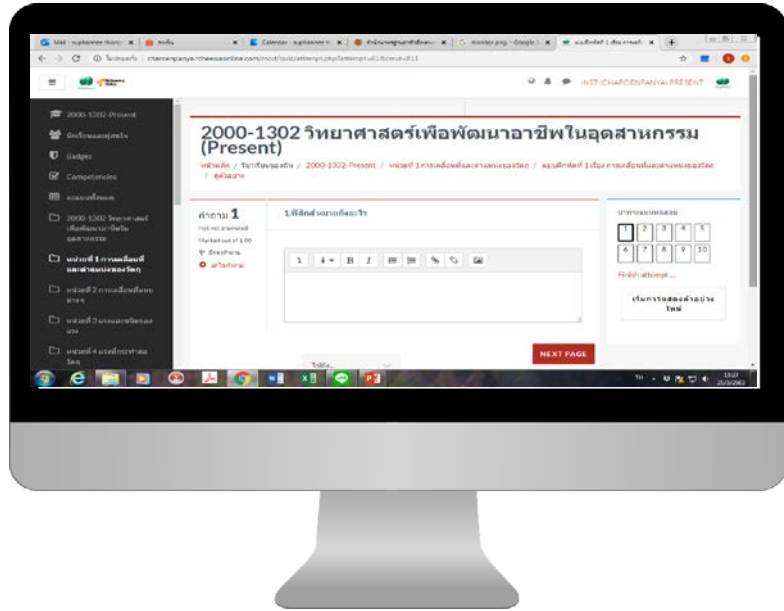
Mail - suphannee thong | Calendar - suphannee | monitor png - Google | แบบฝึกหัดที่ 1 เรื่อง การเคลื่อนที่

charoenpanya.rtheesuaonline.com/mod/quiz/attempt.php?attempt=811&cmid=811

INST.CHAROENPANYA PRESENT

2000-1302-Present

Badges

Competencies

2000-1302 วิทยาศาสตร์เพื่อพัฒนาอาชีพในอุตสาหกรรม

หน่วยที่ 1 การเคลื่อนที่และคาบคงของวัตถุ

หน่วยที่ 2 การเคลื่อนที่แบบต่างๆ

หน่วยที่ 3 แรงและชนิดของแรง

หน่วยที่ 4 แรงที่กระทำต่อวัตถุ

2000-1302 วิทยาศาสตร์เพื่อพัฒนาอาชีพในอุตสาหกรรม (Present)

หน้าหลัก / รายวิชาของฉัน / 2000-1302-Present / หน่วยที่ 1 การเคลื่อนที่และคาบคงของวัตถุ / แบบฝึกหัดที่ 1 เรื่อง การเคลื่อนที่และคาบคงของวัตถุ / ดูตัวอย่าง

คำถาม 1

Not yet answered

Marked out of 1.00

ตั้งค่าสถานะ

แก้ไขคำถาม

1.ฟิสิกส์หมายถึงอะไร

NEXT PAGE

การนำทางแบบทดสอบ

1 2 3 4 5
6 7 8 9 10

Finish attempt ...

เริ่มการสอบตัวอย่างใหม่

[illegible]

TH 13:27 25/3/2563